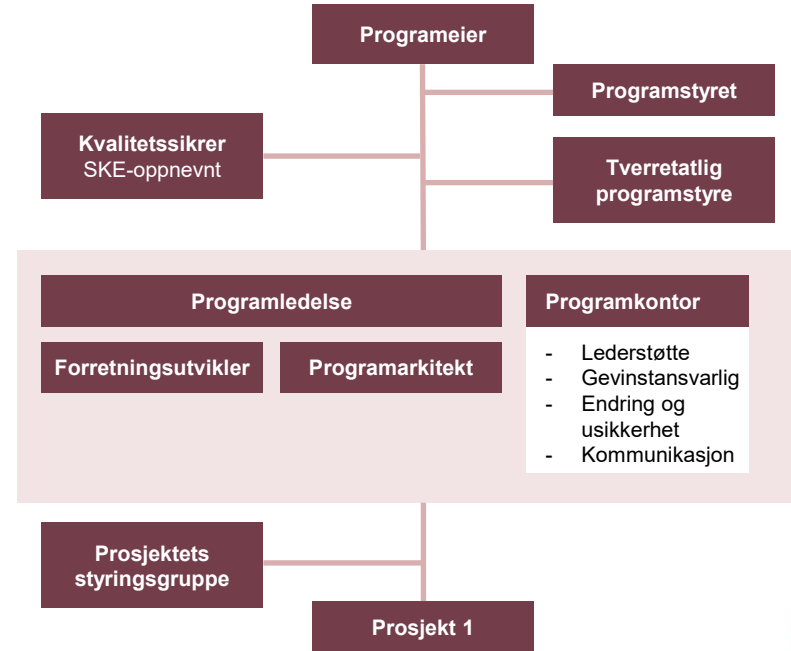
Programeier

Programstyret

Kvalitetssikrer
SKE-oppnevnt

Tverretatlig programstyre

Programledelse

Forretningsutvikler

Programarkitekt

Programkontor

- Lederstøtte
- Gevinstansvarlig
- Endring og usikkerhet
- Kommunikasjon

Prosjektets styringsgruppe

Prosjekt 1